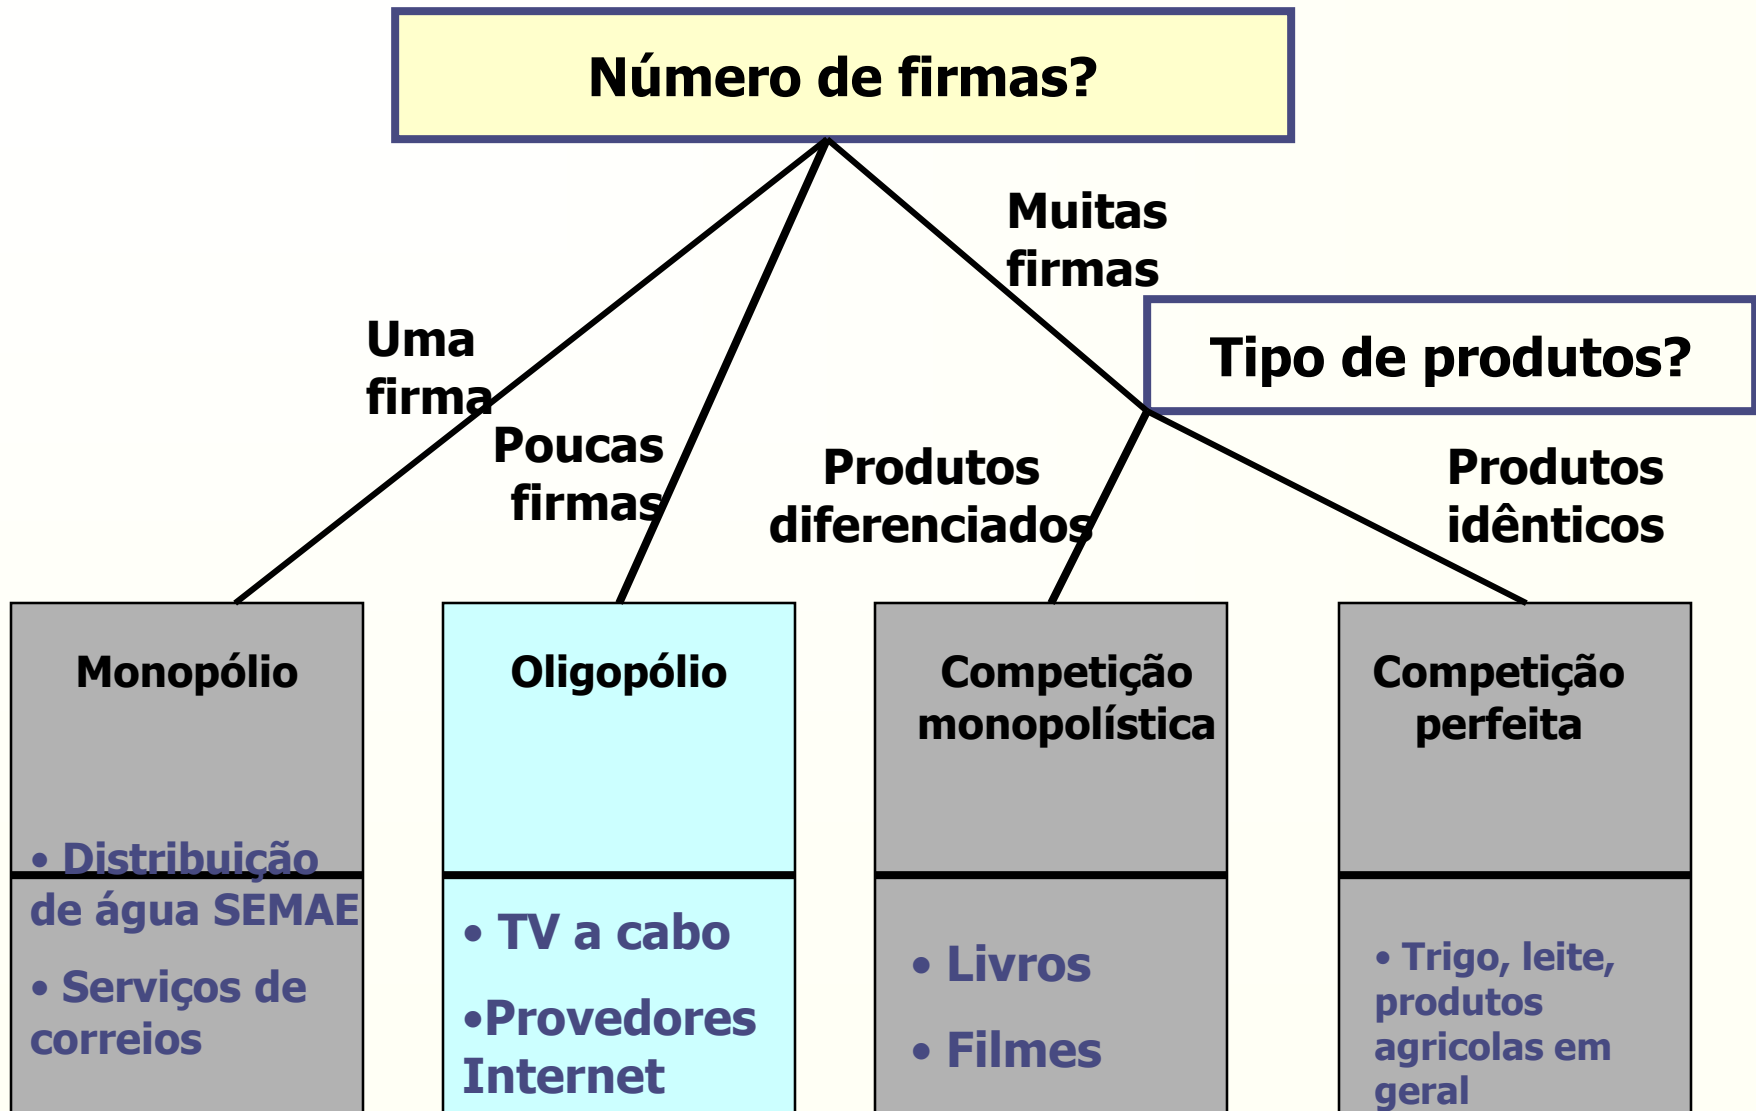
Número de firmas?

Uma firma

Poucas firmas

Muitas firmas

Tipo de produtos?

Produtos diferenciados

Produtos idênticos

Monopólio

• Distribuição de água SEMAE

• Serviços de correios

Oligopólio

• TV a cabo

•Provedores Internet

Competição monopolística

• Livros

• Filmes

Competição perfeita

• Trigo, leite, produtos agricolas em geral